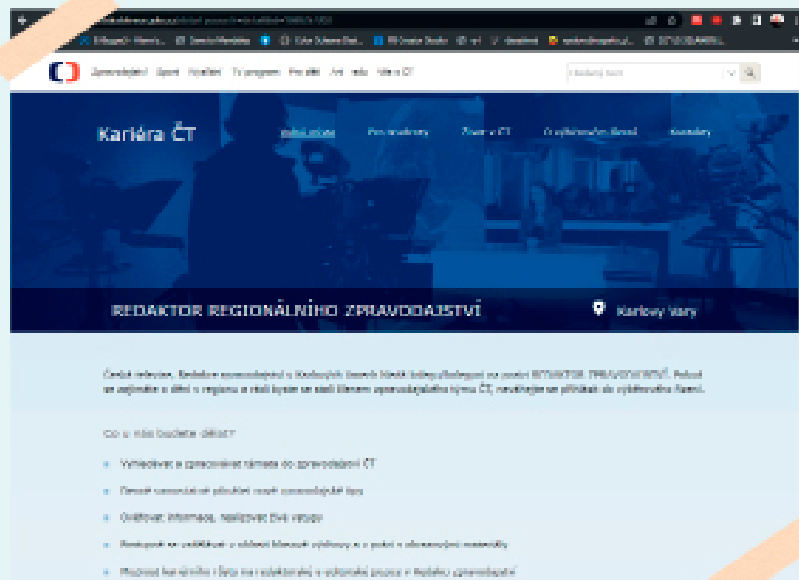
Zpravodajství Sport Počasí TV program Pro děti Art iVysílání Vše o ČT

Kariéra ČT

REDAKTOR REGIONÁLNÍHO ZPRAVODAJSTVÍ

Karlovy Vary

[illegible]

Co u nás budete dělat?

Vyhledávat a zpracovávat témata do zpravodajství ČT

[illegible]

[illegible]

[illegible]

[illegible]